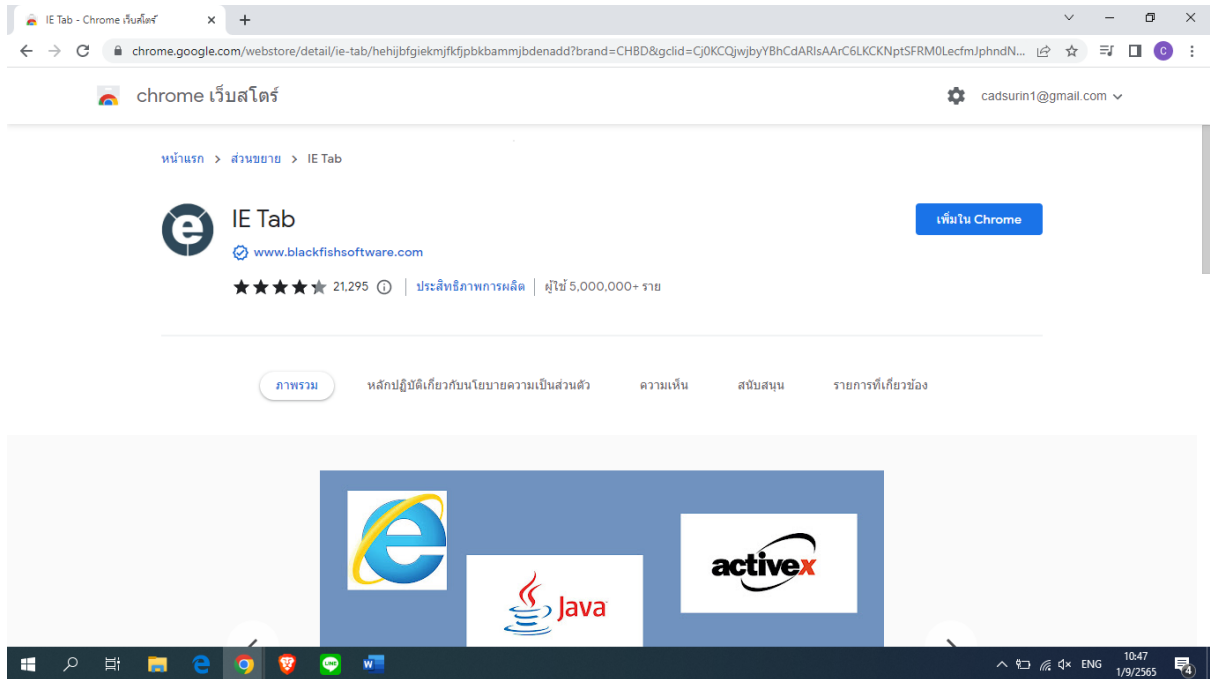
IE Tab - Chrome เว็บสโตร์

chrome.google.com/webstore/detail/ie-tab/hehijbfgiekmjfkfjpbkbammjbdenadd?brand=CHBD&gclid=Cj0KCQjwjbyYBhCdARIsAArC6LKCKNptSFRM0LecfmJphndN...

chrome เว็บสโตร์

cadsurin1@gmail.com

หน้าแรก > ส่วนขยาย > IE Tab

IE Tab

www.blackfishsoftware.com

21,295 | ประสิทธิภาพการผลิต | ผู้ใช้ 5,000,000+ ราย

เพิ่มใน Chrome

ภาพรวม หลักปฏิบัติเกี่ยวกับนโยบายความเป็นส่วนตัว ความเห็น สนับสนุน รายการที่เกี่ยวข้อง

Java

activex

ENG 10:47 1/9/2565 4